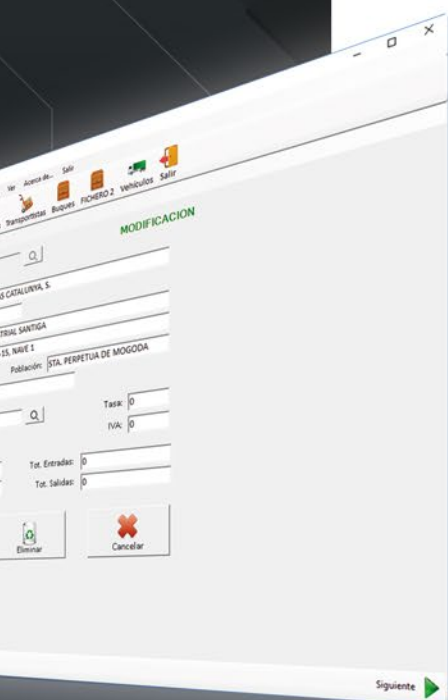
Ver Acerca de... Salir
Transportistas Buques FICHERO 2 Vehículos Salir
MODIFICACION
S CATALUNYA, S.
TRIAL SANTIGA
15, NAVE 1
Población: STA. PERPETUA DE MOGODA
Tasa: 0
IVA: 0
Tot. Entradas: 0
Tot. Salidas: 0
Eliminar
Cancelar
Siguiente